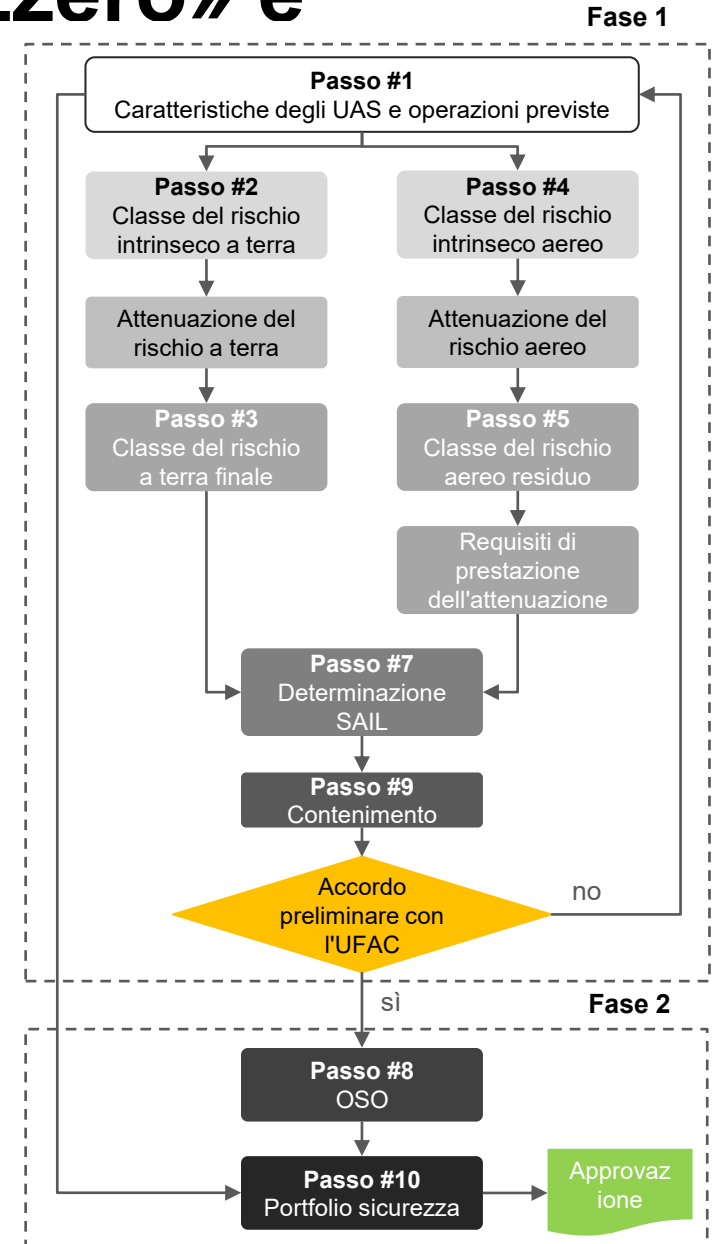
Zero» e

Fase 1

Passo #1
Caratteristiche degli UAS e operazioni previste

Passo #2
Classe del rischio intrinseco a terra

Passo #4
Classe del rischio intrinseco aereo

Attenuazione del rischio a terra

Attenuazione del rischio aereo

Passo #3
Classe del rischio a terra finale

Passo #5
Classe del rischio aereo residuo

Requisiti di prestazione dell'attenuazione

Passo #7
Determinazione SAIL

Passo #9
Contenimento

Accordo preliminare con l'UFAC

no

sì

Fase 2

Passo #8
OSO

Passo #10
Portfolio sicurezza

Approvaz ione